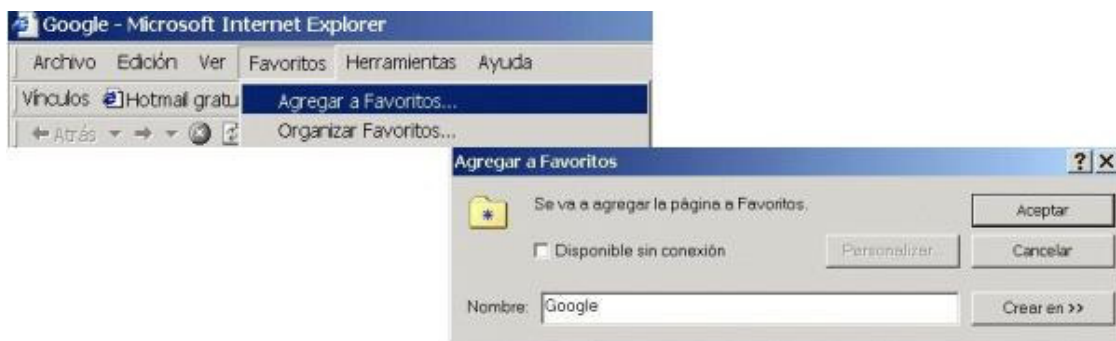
Google - Microsoft Internet Explorer

Archivo Edición Ver Favoritos Herramientas Ayuda

Vínculos Hotmail gratu

Agregar a Favoritos...

Organizar Favoritos...

Atrás

Agregar a Favoritos

? X

Se va a agregar la página a Favoritos.

Aceptar

Disponible sin conexión

Personalizar...

Cancelar

Nombre: Google

Crear en >>